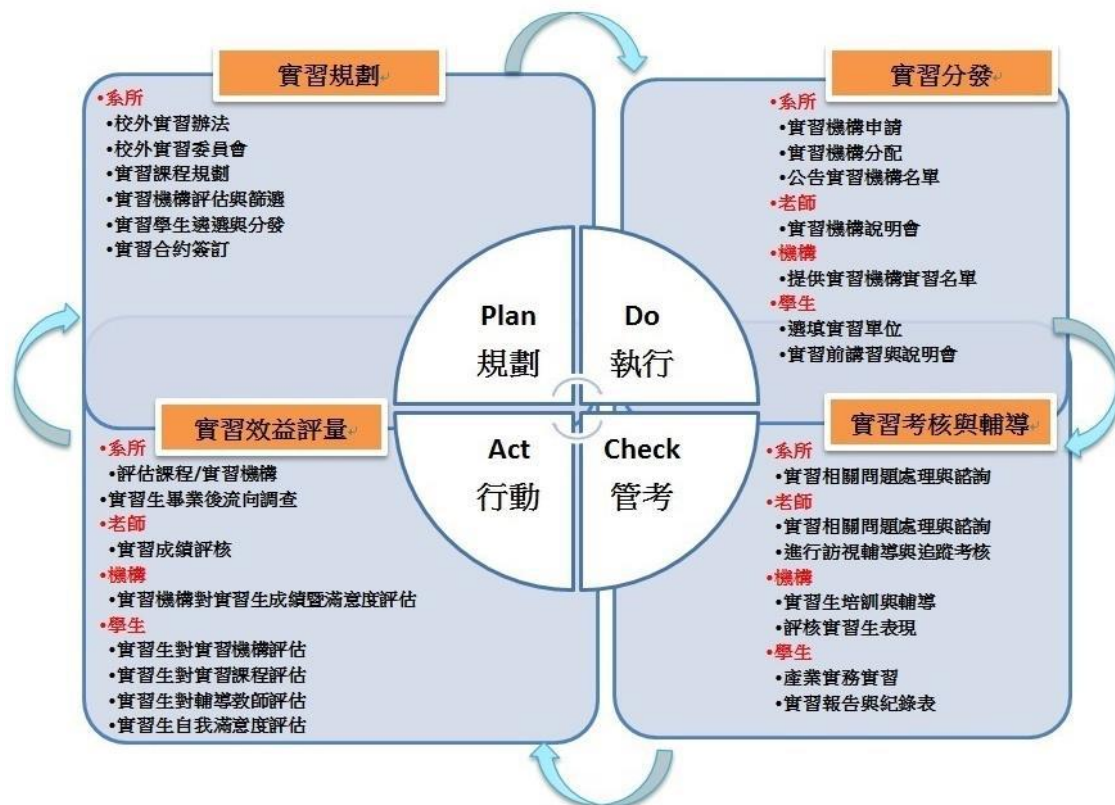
實習規劃

•系所
•校外實習辦法
•校外實習委員會
•實習課程規劃
•實習機構評估與篩選
•實習學生遴選與分發
•實習合約簽訂

實習分發

•系所
•實習機構申請
•實習機構分配
•公告實習機構名單
•老師
•實習機構說明會
•機構
•提供實習機構實習名單
•學生
•選填實習單位
•實習前講習與說明會

Plan
規劃

Do
執行

Act
行動

Check
管考

實習效益評量

•系所
•評估課程/實習機構
•實習生畢業後流向調查
•老師
•實習成績評核
•機構
•實習機構對實習生成績暨滿意度評估
•學生
•實習生對實習機構評估
•實習生對實習課程評估
•實習生對輔導教師評估
•實習生自我滿意度評估

實習考核與輔導

•系所
•實習相關問題處理與諮詢
•老師
•實習相關問題處理與諮詢
•進行訪視輔導與追蹤考核
•機構
•實習生培訓與輔導
•評核實習生表現
•學生
•產業實務實習
•實習報告與紀錄表